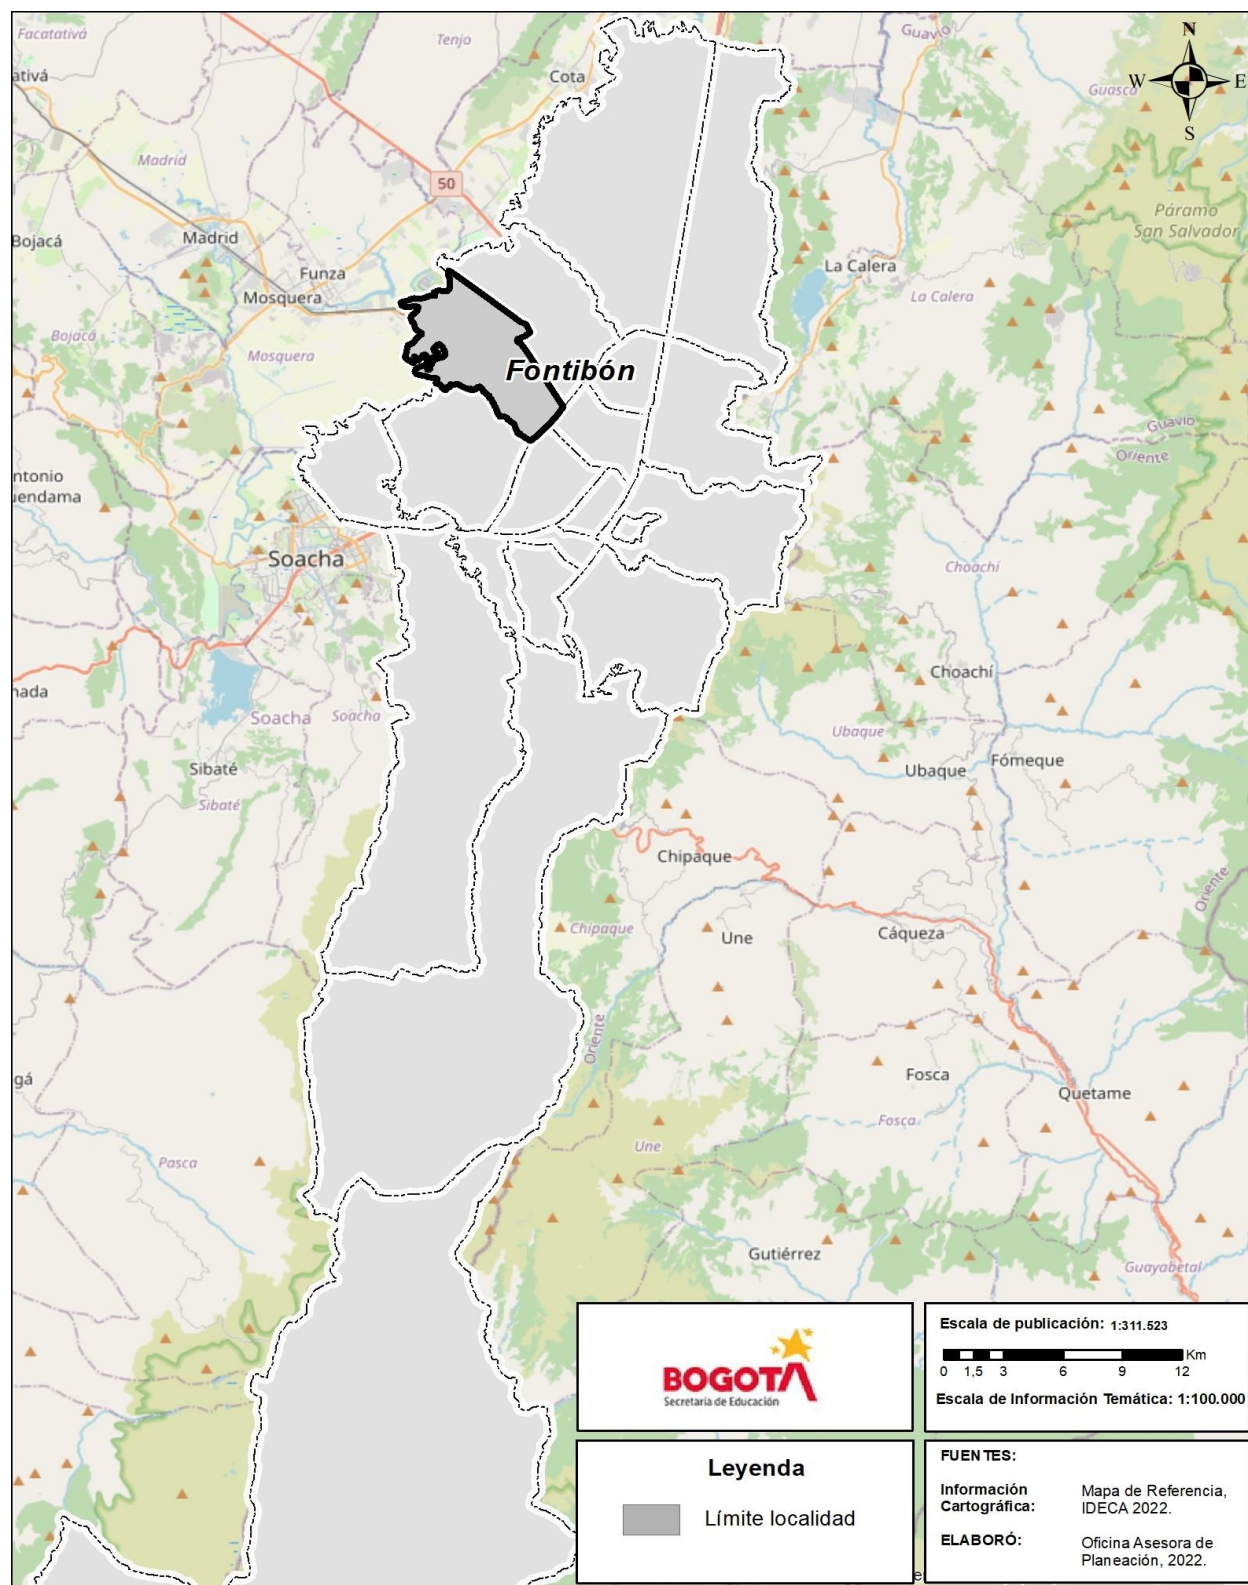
Facatativá
ativá
Tenjo
Cota
Guavio
N
W
E
S
Guasca
Madrid
50
Páramo San Salvador
Bojacá
Madrid
Funza
Mosquera
La Calera
La Calera
Bojacá
Mosquera
Fontibón
Guavio
Oriente
ntonio
uendama
Soacha
Choachí
Choachí
hada
Soacha
Soacha
Ubaque
Ubaque
Fómeque
Sibaté
Sibaté
Chipaque
Chipaque
Une
Cáqueza
Oriente
Oriente
gá
Fosca
Quetame
Fosca
Pasca
Une
Gutiérrez
Guayabetal

BOGOTA
Secretaría de Educación

Escala de publicación: 1:311.523
0 1,5 3 6 9 12 Km
Escala de Información Temática: 1:100.000

Leyenda
Límite localidad

FUENTES:
Información Cartográfica: Mapa de Referencia, IDECA 2022.
ELABORÓ: Oficina Asesora de Planeación, 2022.